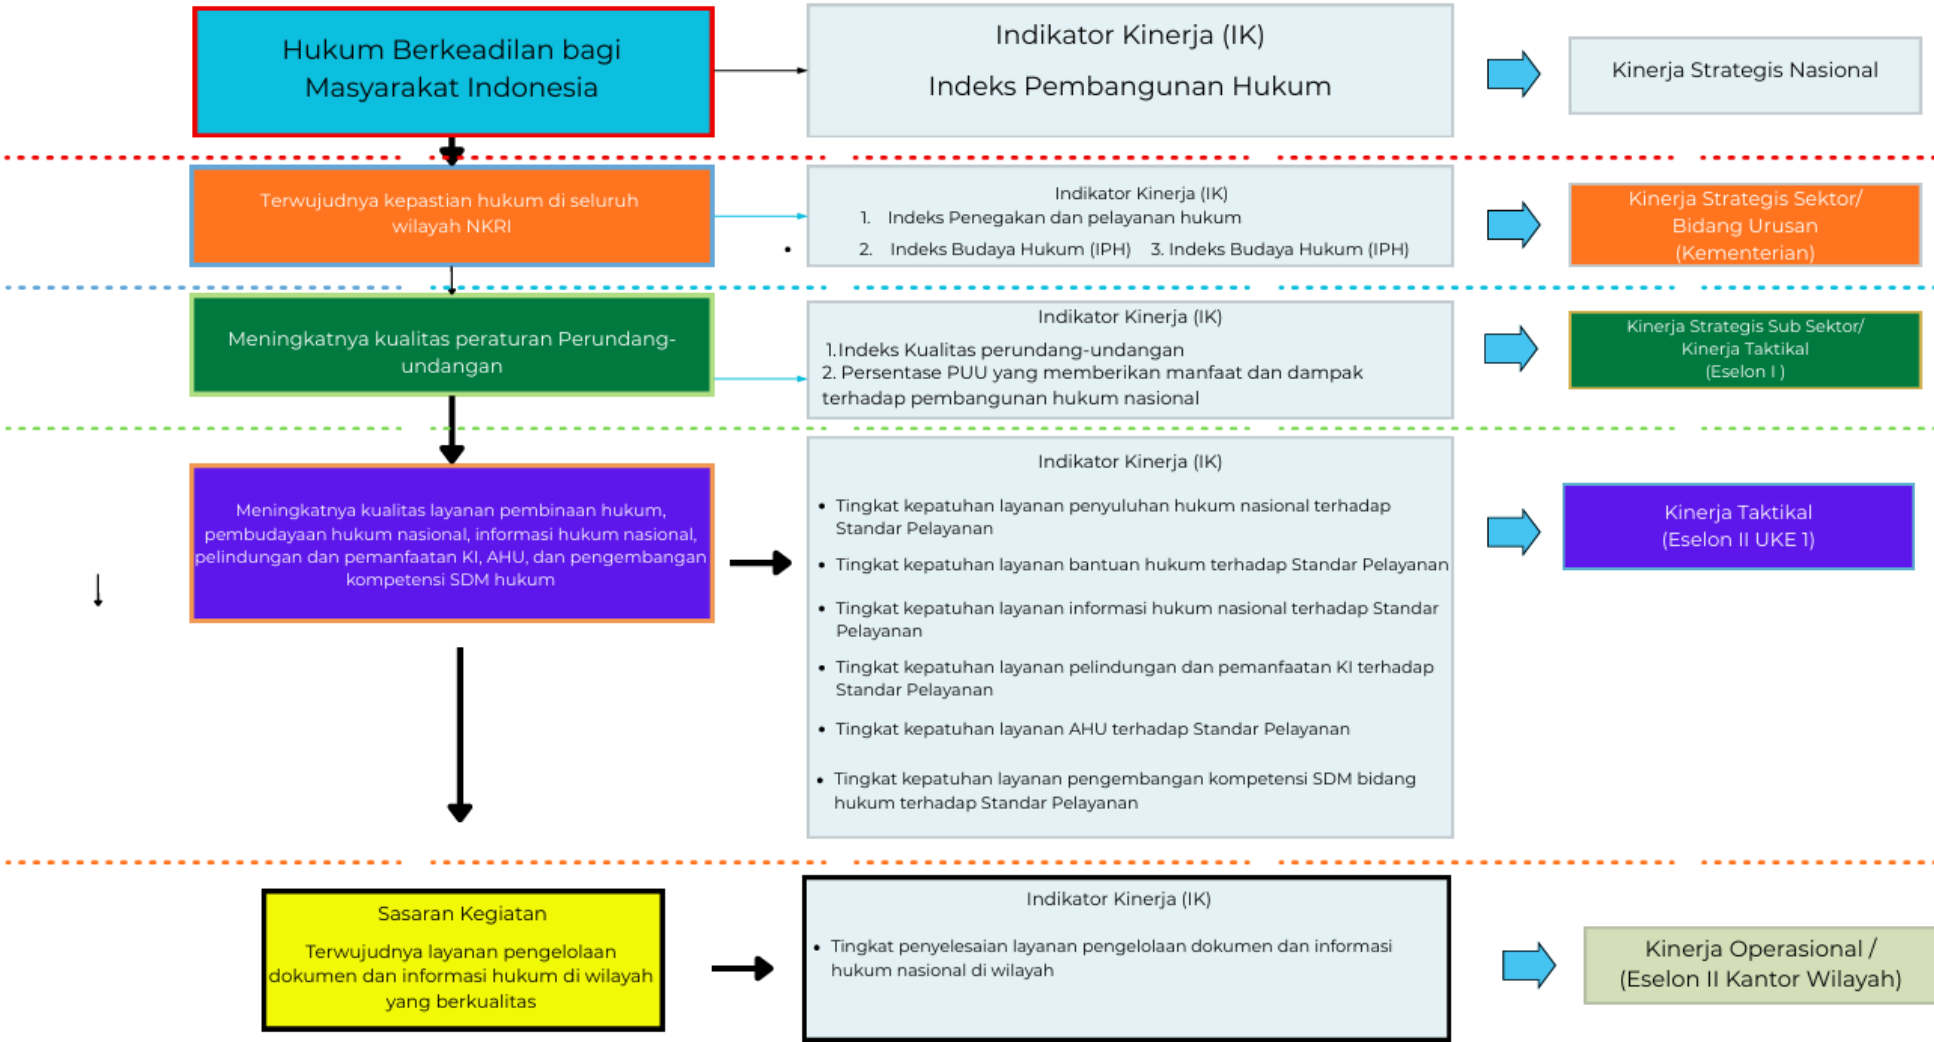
Hukum Berkeadilan bagi Masyarakat Indonesia

Indikator Kinerja (IK)

Indeks Pembangunan Hukum

Kinerja Strategis Nasional

Terwujudnya kepastian hukum di seluruh wilayah NKRI

Indikator Kinerja (IK)
1. Indeks Penegakan dan pelayanan hukum
2. Indeks Budaya Hukum (IPH) 3. Indeks Budaya Hukum (IPH)

Kinerja Strategis Sektor/ Bidang Urusan (Kementerian)

Meningkatnya kualitas peraturan Perundang-undangan

Indikator Kinerja (IK)
1. Indeks Kualitas perundang-undangan
2. Persentase PUU yang memberikan manfaat dan dampak terhadap pembangunan hukum nasional

Kinerja Strategis Sub Sektor/ Kinerja Taktikal (Eselon I )

Meningkatnya kualitas layanan pembinaan hukum, pembudayaan hukum nasional, informasi hukum nasional, pelindungan dan pemanfaatan KI, AHU, dan pengembangan kompetensi SDM hukum

Indikator Kinerja (IK)
- Tingkat kepatuhan layanan penyuluhan hukum nasional terhadap Standar Pelayanan
- Tingkat kepatuhan layanan bantuan hukum terhadap Standar Pelayanan
- Tingkat kepatuhan layanan informasi hukum nasional terhadap Standar Pelayanan
- Tingkat kepatuhan layanan pelindungan dan pemanfaatan KI terhadap Standar Pelayanan
- Tingkat kepatuhan layanan AHU terhadap Standar Pelayanan
- Tingkat kepatuhan layanan pengembangan kompetensi SDM bidang hukum terhadap Standar Pelayanan

Kinerja Taktikal (Eselon II UKE 1)

Sasaran Kegiatan
Terwujudnya layanan pengelolaan dokumen dan informasi hukum di wilayah yang berkualitas

Indikator Kinerja (IK)
- Tingkat penyelesaian layanan pengelolaan dokumen dan informasi hukum nasional di wilayah

Kinerja Operasional / (Eselon II Kantor Wilayah)